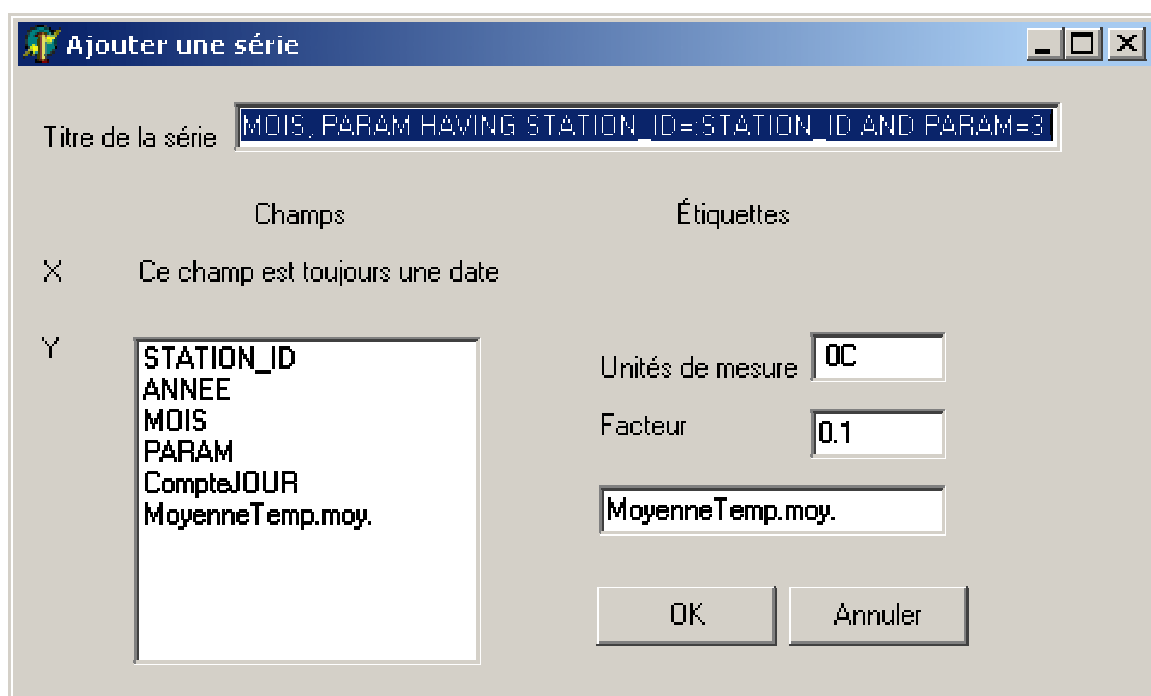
Ajouter une série

Titre de la série MOIS, PARAM HAVING STATION_ID=:STATION_ID AND PARAM=3

Champs

Étiquettes

X Ce champ est toujours une date

Y

STATION_ID
ANNEE
MOIS
PARAM
CompteJOUR
MoyenneTemp.moy.

Unités de mesure 0C

Facteur 0.1

MoyenneTemp.moy.

OK

Annuler